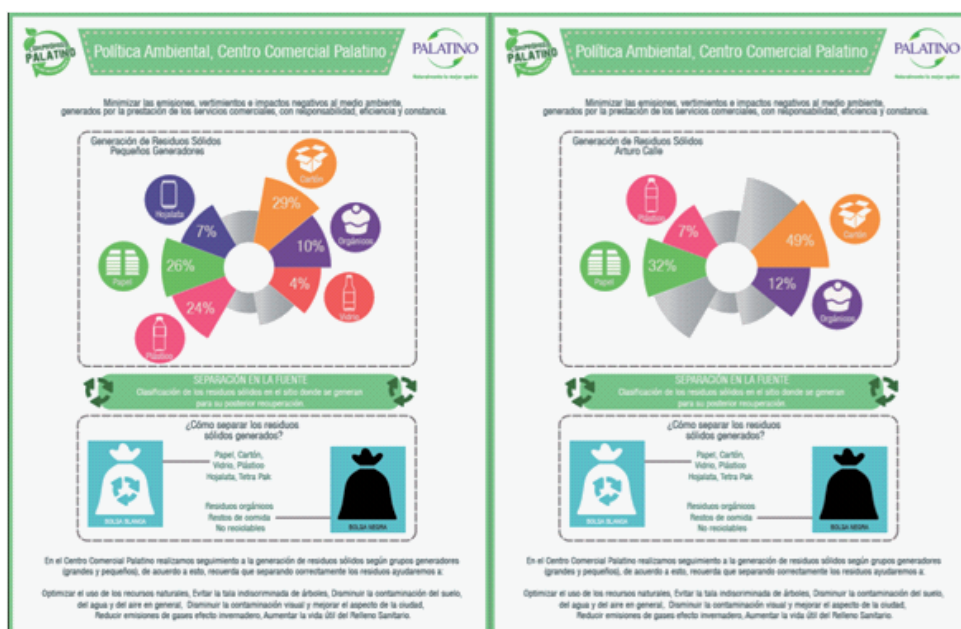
PALATINO

Política Ambiental, Centro Comercial Palatino

PALATINO

Minimizar las emisiones, vertimientos e impactos negativos al medio ambiente, generados por la prestación de los servicios comerciales, con responsabilidad, eficiencia y constancia.

Generación de Residuos Sólidos
Pequeños Generadores

Cartón
29%
Hojalata
7%
10%
Orgánicos
Papel
26%
4%
Vidrio
24%
Plástico

SEPARACIÓN EN LA FUENTE
Clasificación de los residuos sólidos en el sitio donde se generan para su posterior recuperación.

¿Cómo separar los residuos sólidos generados?

Papel, Cartón, Vidrio, Plástico Hojalata, Tetra Pak

BOLSA BLANCA

Residuos orgánicos
Restos de comida
No reciclables

BOLSA NEGRA

En el Centro Comercial Palatino realizamos seguimiento a la generación de residuos sólidos según grupos generadores (grandes y pequeños), de acuerdo a esto, recuerda que separando correctamente los residuos ayudaremos a:

Optimizar el uso de los recursos naturales, Evitar la tala indiscriminada de árboles, Disminuir la contaminación del suelo, del agua y del aire en general, Disminuir la contaminación visual y mejorar el aspecto de la ciudad, Reducir emisiones de gases efecto invernadero, Aumentar la vida útil del Relleno Sanitario.

PALATINO

Política Ambiental, Centro Comercial Palatino

PALATINO

Minimizar las emisiones, vertimientos e impactos negativos al medio ambiente, generados por la prestación de los servicios comerciales, con responsabilidad, eficiencia y constancia.

Generación de Residuos Sólidos
Arturo Calle

Plástico
7%
49%
Cartón
Papel
32%
12%
Orgánicos

SEPARACIÓN EN LA FUENTE
Clasificación de los residuos sólidos en el sitio donde se generan para su posterior recuperación.

¿Cómo separar los residuos sólidos generados?

Papel, Cartón, Vidrio, Plástico Hojalata, Tetra Pak

BOLSA BLANCA

Residuos orgánicos
Restos de comida
No reciclables

BOLSA NEGRA

En el Centro Comercial Palatino realizamos seguimiento a la generación de residuos sólidos según grupos generadores (grandes y pequeños), de acuerdo a esto, recuerda que separando correctamente los residuos ayudaremos a:

Optimizar el uso de los recursos naturales, Evitar la tala indiscriminada de árboles, Disminuir la contaminación del suelo, del agua y del aire en general, Disminuir la contaminación visual y mejorar el aspecto de la ciudad, Reducir emisiones de gases efecto invernadero, Aumentar la vida útil del Relleno Sanitario.